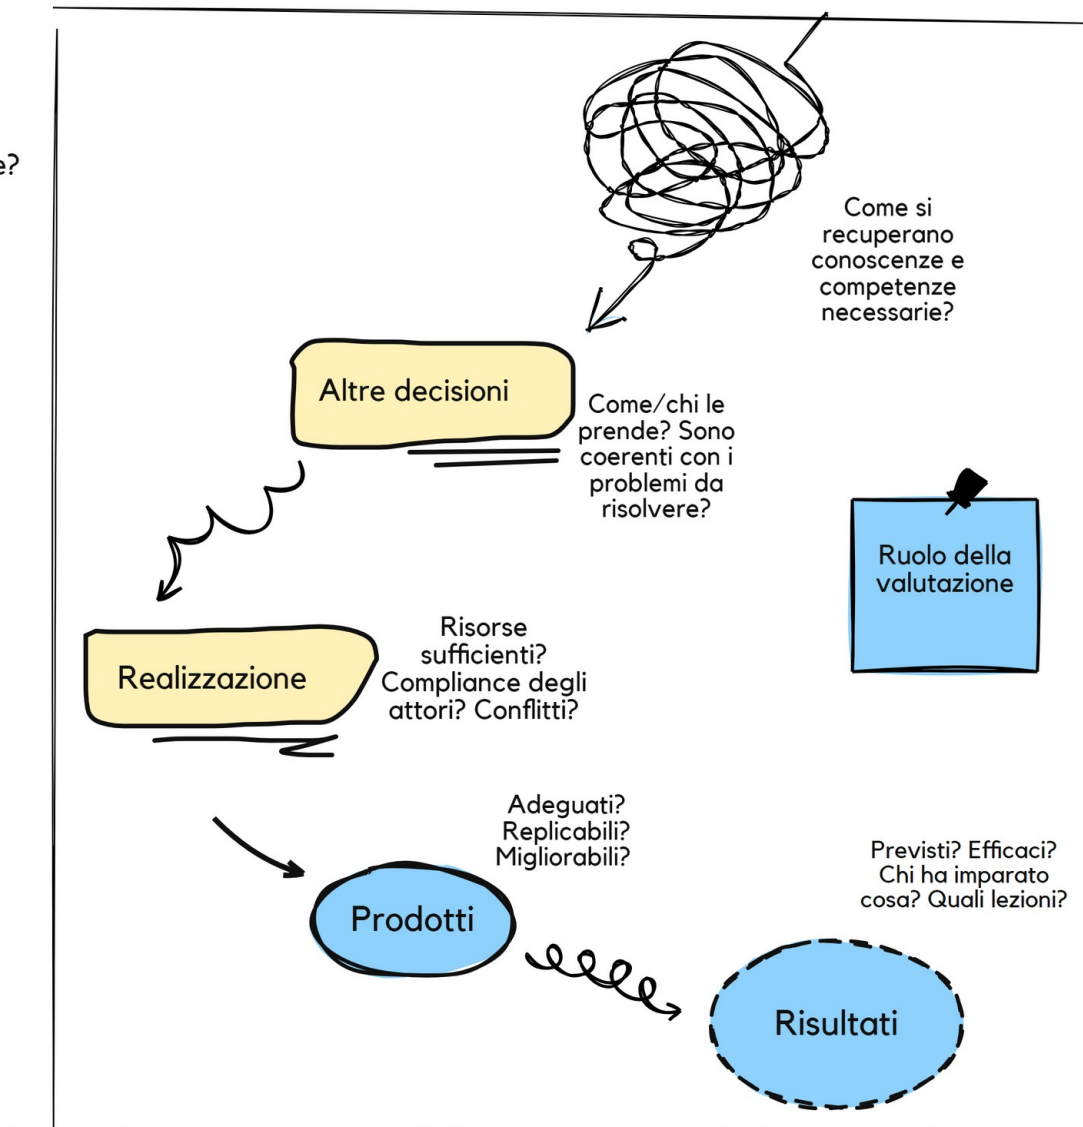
e?

Come si recuperano conoscenze e competenze necessarie?

Altre decisioni

Come/chi le prende? Sono coerenti con i problemi da risolvere?

Ruolo della valutazione

Realizzazione

Risorse sufficienti? Compliance degli attori? Conflitti?

Adeguati? Replicabili? Migliorabili?

Prodotti

Previsti? Efficaci? Chi ha imparato cosa? Quali lezioni?

Risultati